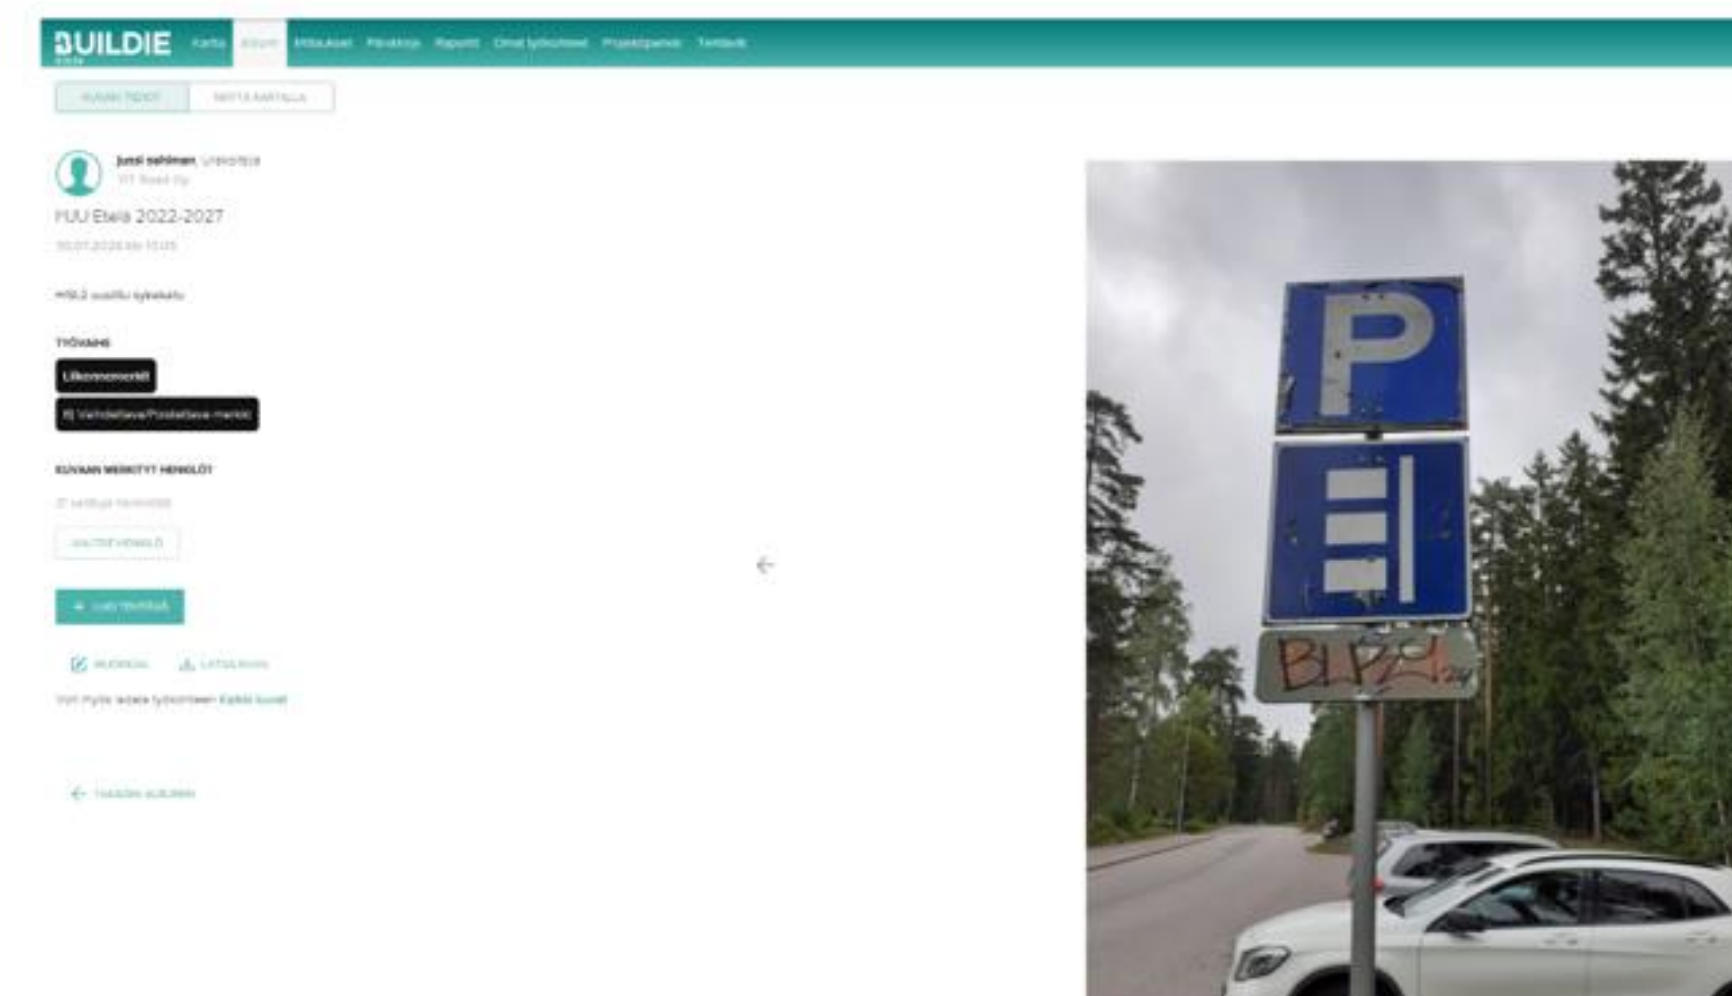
BUILDIE

Kartta Albumi Mittaukset Päiväkirja Raportit Omat työkohteet Projektipankki Tehtävät

KUVAN TIEDOT NÄYTÄ KARTALLA

Jussi Sahlman, Urakoitsija
YIT Road Oy

PUU Etelä 2022-2027

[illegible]

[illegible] sujuttu työkalu

TYÖVAIHE

Liikennemerkit

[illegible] Vahdeltava/Poistettava merkki

KUVAAN MERKITYT HENKILÖT

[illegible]

VALITSE HENKILÖ

+ LISÄÄ TEHTÄVÄ

MUOKKAA LATAA KUVA

Voit myös ladata työkohteen Kaikki kuvat

TAKAISIN ALBUMIIN

P

BLPZ